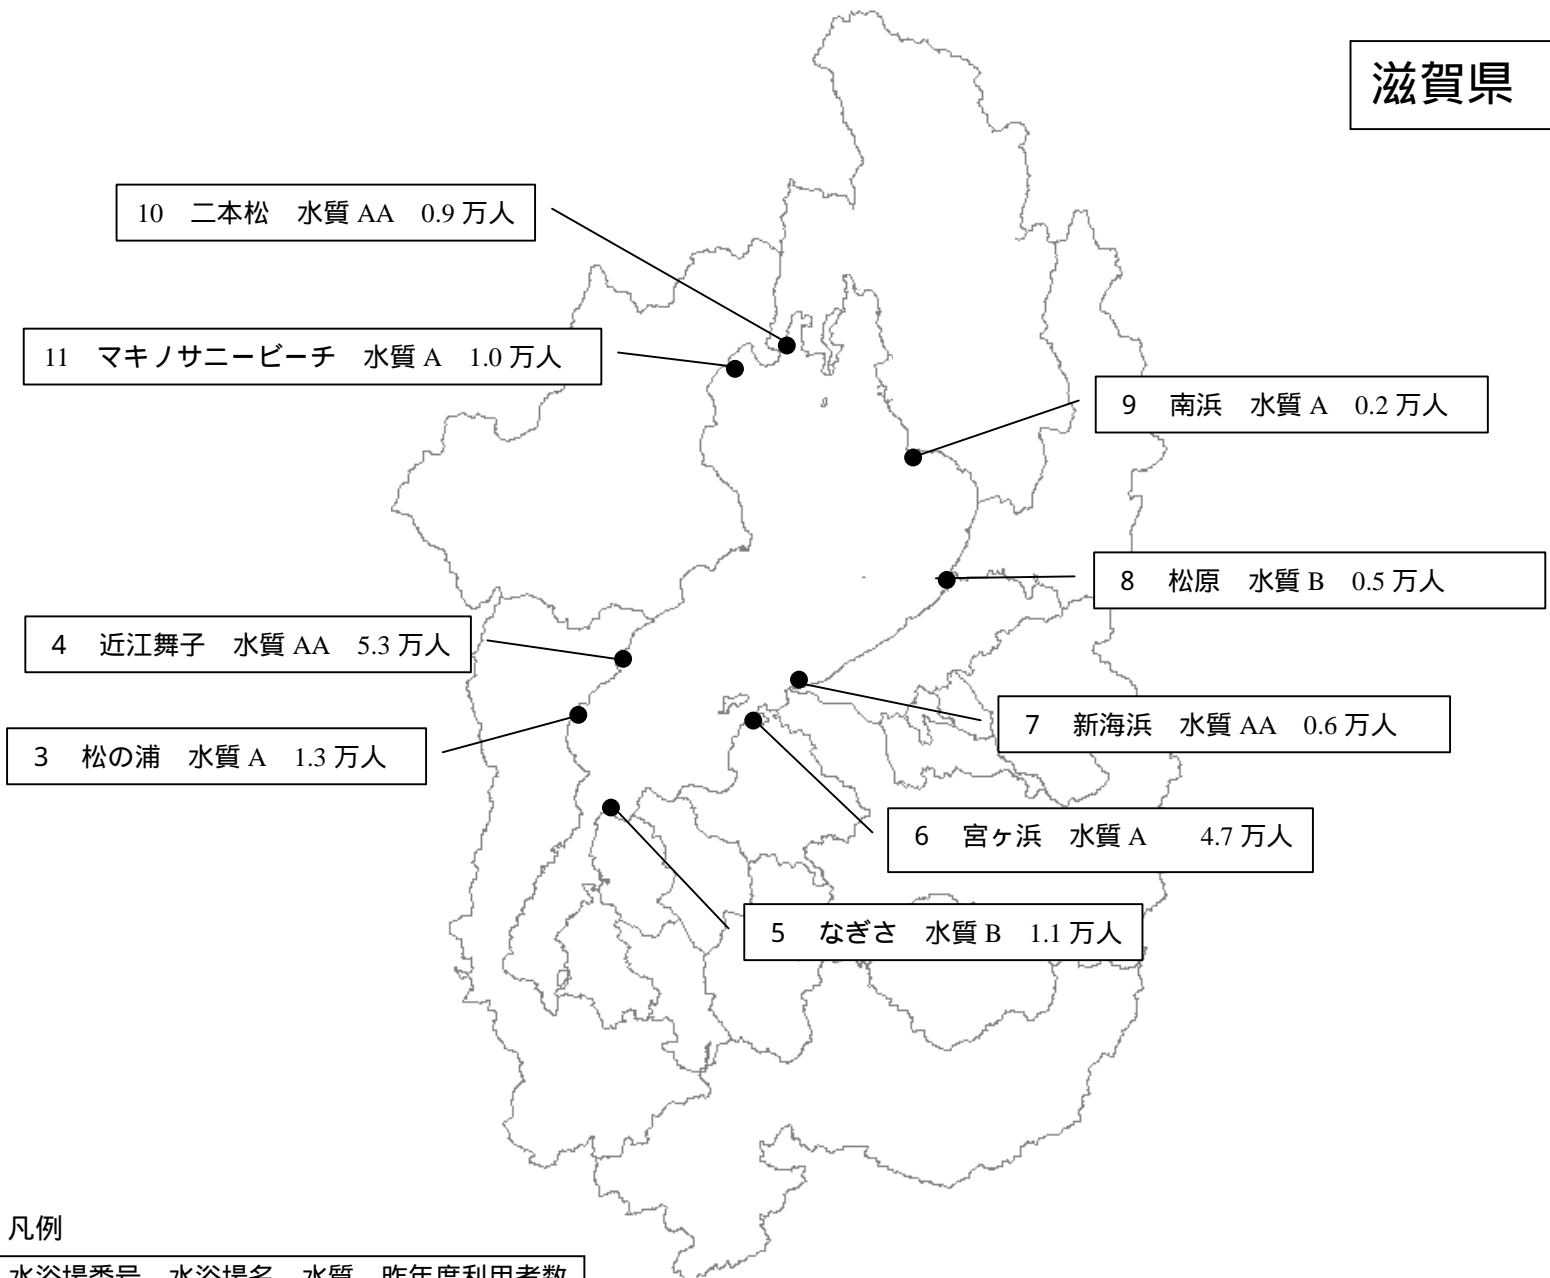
滋賀県

10　二本松　水質 AA　0.9 万人

11　マキノサニービーチ　水質 A　1.0 万人

9　南浜　水質 A　0.2 万人

8　松原　水質 B　0.5 万人

4　近江舞子　水質 AA　5.3 万人

7　新海浜　水質 AA　0.6 万人

3　松の浦　水質 A　1.3 万人

6　宮ヶ浜　水質 A　4.7 万人

5　なぎさ　水質 B　1.1 万人

凡例

水浴場番号　水浴場名　水質　昨年度利用者数